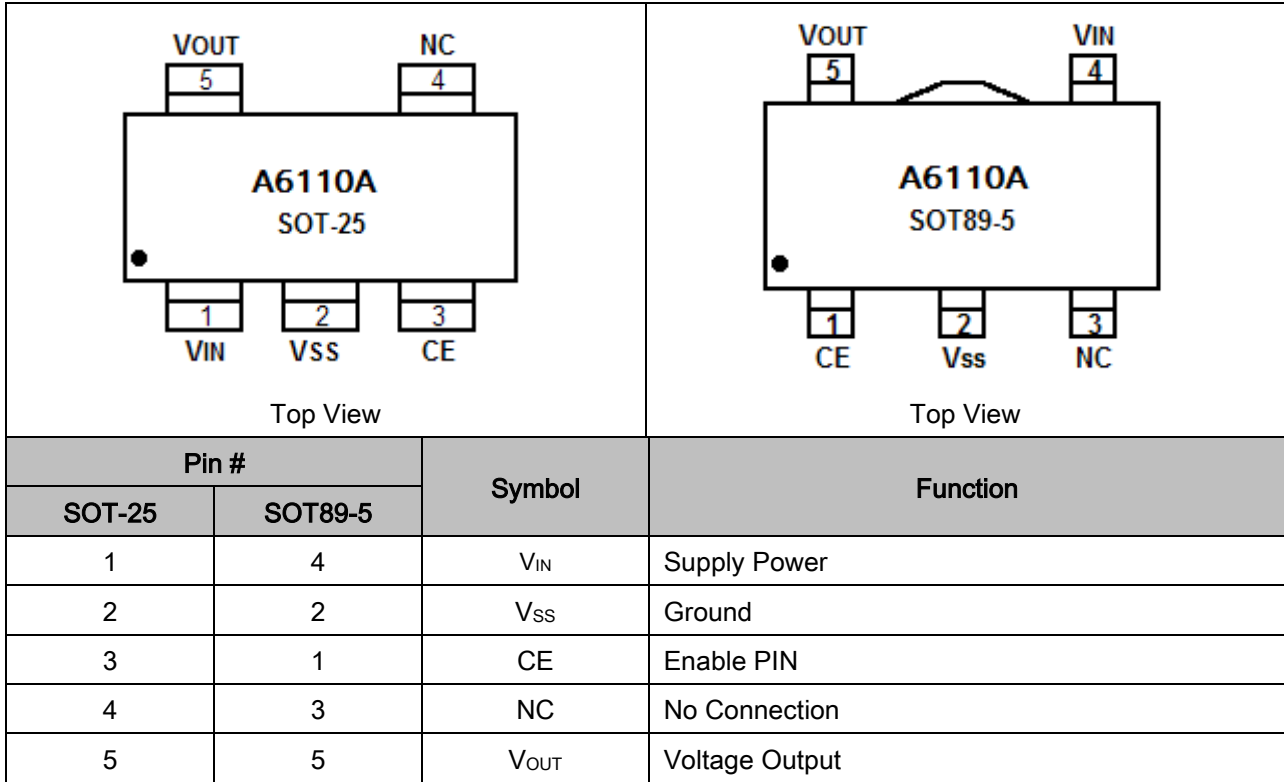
VOUT NC
5 4
A6110A
SOT-25
1 2 3
VIN VSS CE
Top View

VOUT VIN
5 4
A6110A
SOT89-5
1 2 3
CE Vss NC
Top View

| Pin # | | Symbol | Function |
|---|---|---|---|
| SOT-25 | SOT89-5 | | |
| 1 | 4 | $V_{IN}$ | Supply Power |
| 2 | 2 | $V_{SS}$ | Ground |
| 3 | 1 | CE | Enable PIN |
| 4 | 3 | NC | No Connection |
| 5 | 5 | $V_{OUT}$ | Voltage Output |